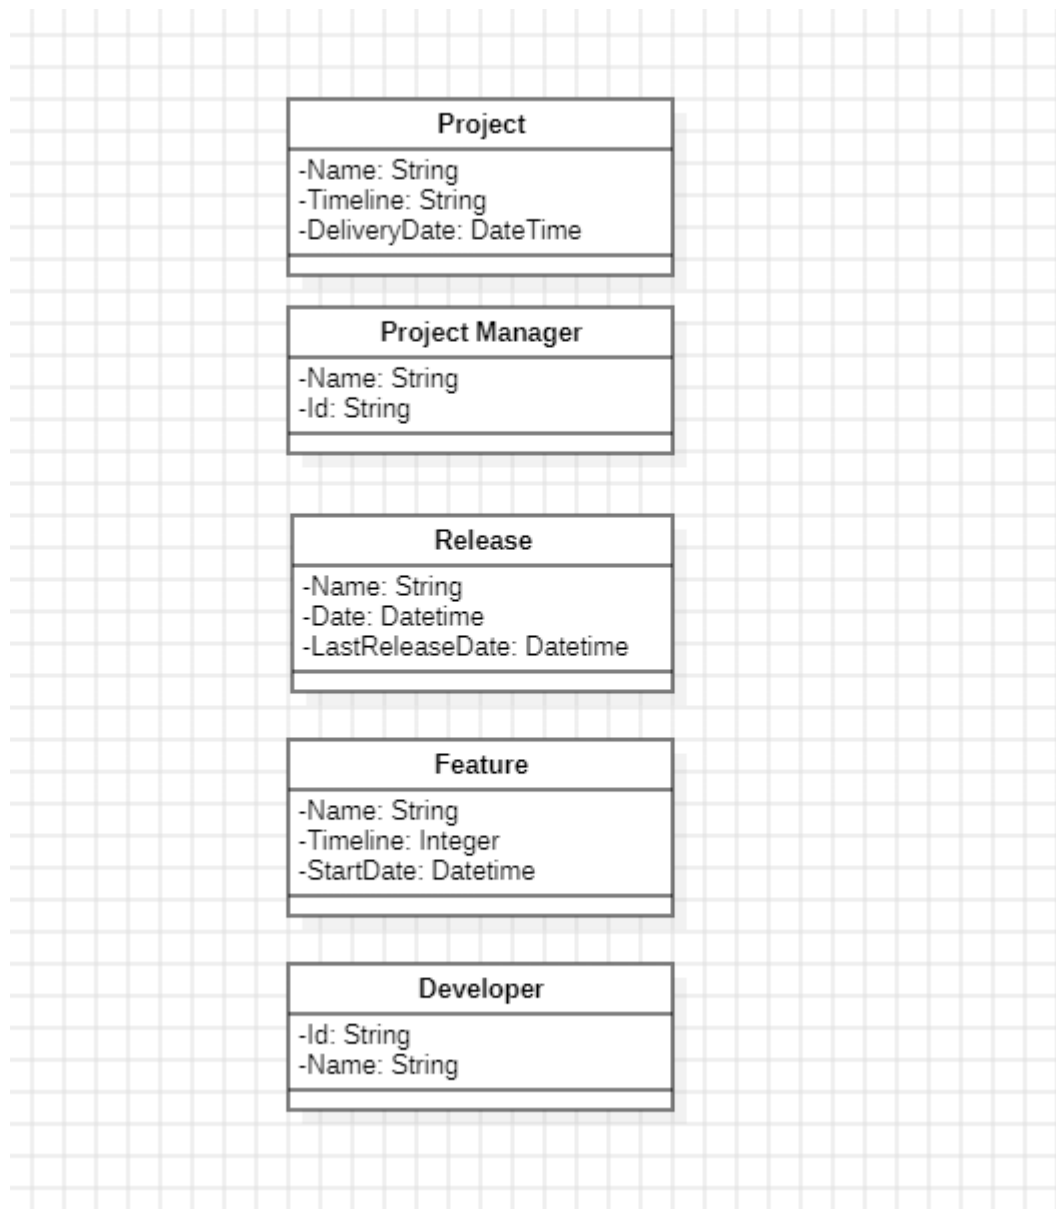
Project

-Name: String
-Timeline: String
-DeliveryDate: DateTime

Project Manager

-Name: String
-Id: String

Release

-Name: String
-Date: Datetime
-LastReleaseDate: Datetime

Feature

-Name: String
-Timeline: Integer
-StartDate: Datetime

Developer

-Id: String
-Name: String